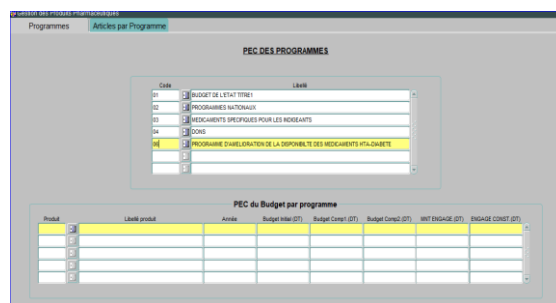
Gestion des Produits Pharmaceutiques

Programmes | Articles par Programme

PEC DES PROGRAMMES

| Code | Libellé |
|---|---|
| 01 | BUDGET DE L'ETAT TITRE1 |
| 02 | PROGRAMMES NATIONAUX |
| 03 | MEDICAMENTS SPECIFIQUES POUR LES INDIGEANTS |
| 04 | DONS |
| 06 | PROGRAMME D'AMELIORATION DE LA DISPONIBILITE DES MEDICAMENTS HTA-DIABETE |

PEC du Budget par programme

| Produit | Libellé produit | Année | Budget Initial (DT) | Budget Comp1 (DT) | Budget Comp2 (DT) | MNT ENGAGE (DT) | ENGAGE CONST (DT) |
|---|---|---|---|---|---|---|---|